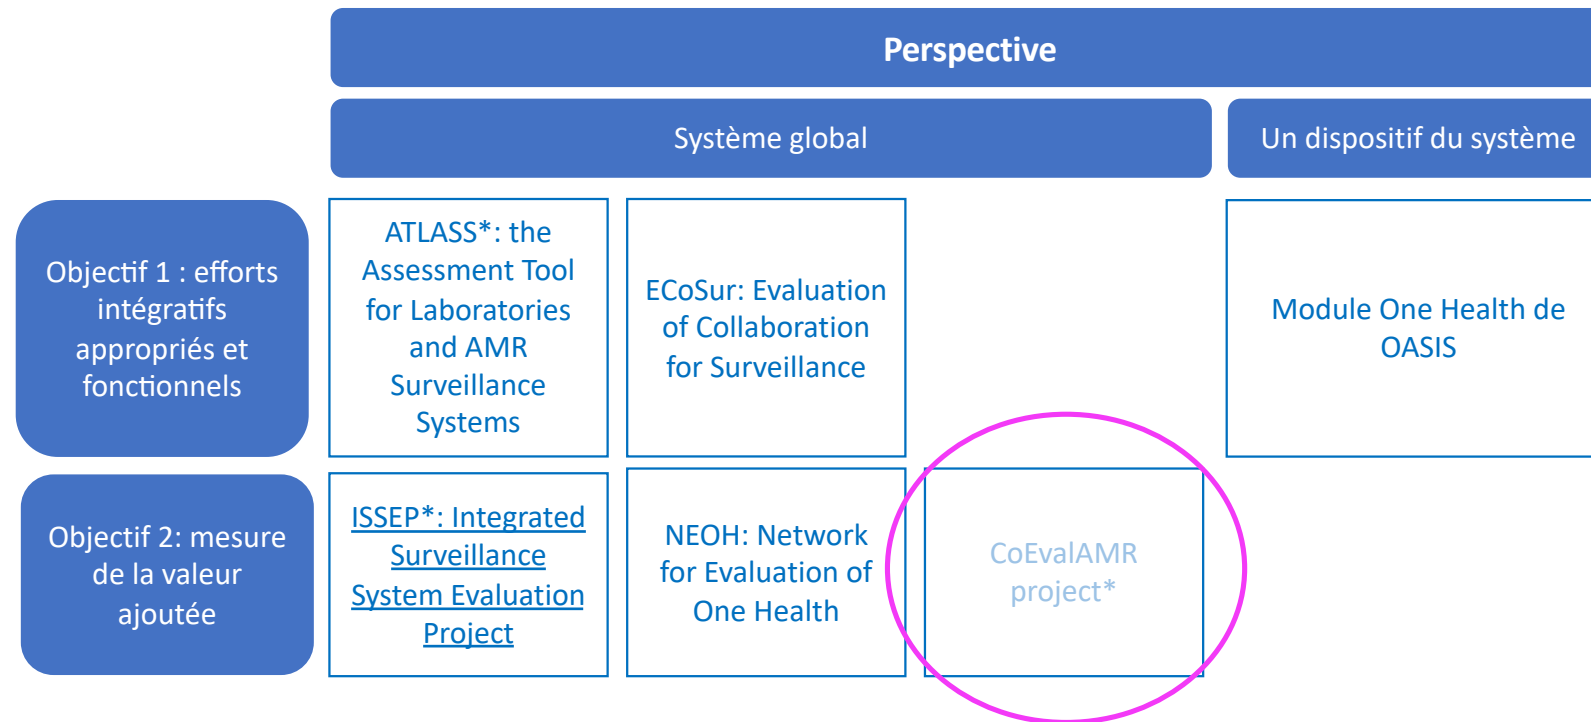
|  | Perspective | | | |
|---|---|---|---|---|
|  | Système global | | | Un dispositif du système |
| Objectif 1 : efforts intégratifs appropriés et fonctionnels | ATLASS*: the Assessment Tool for Laboratories and AMR Surveillance Systems | ECoSur: Evaluation of Collaboration for Surveillance |  | Module One Health de OASIS |
| Objectif 2: mesure de la valeur ajoutée | ISSEP*: Integrated Surveillance System Evaluation Project | NEOH: Network for Evaluation of One Health | CoEvalAMR project* |  |